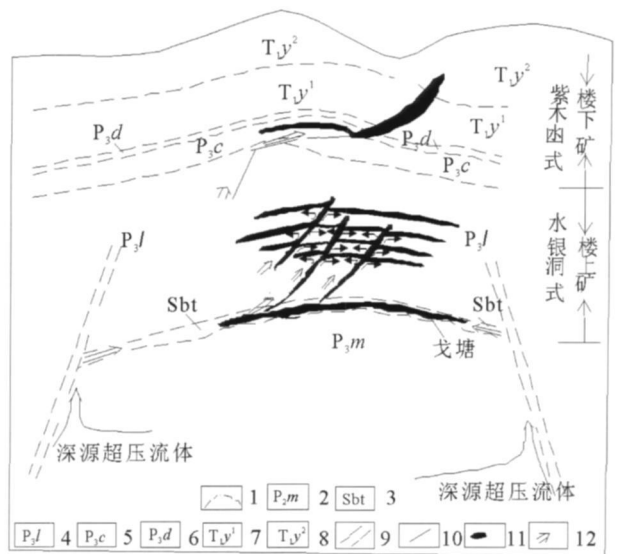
$T_1y^2$
$T_1y^2$
$T_1y^1$
$T_1y^1$
$P_3d$
$P_3c$
$P_3d$
$P_3c$
紫木凼式
楼下矿
$P_3l$
$P_3l$
水银洞式
楼上矿
Sbt
Sbt
$P_3m$
戈塘
深源超压流体
深源超压流体

1 $P_2m$ 2 Sbt 3
$P_3l$ 4 $P_3c$ 5 $P_3d$ 6 $T_1y^1$ 7 $T_1y^2$ 8 9 10 11 12